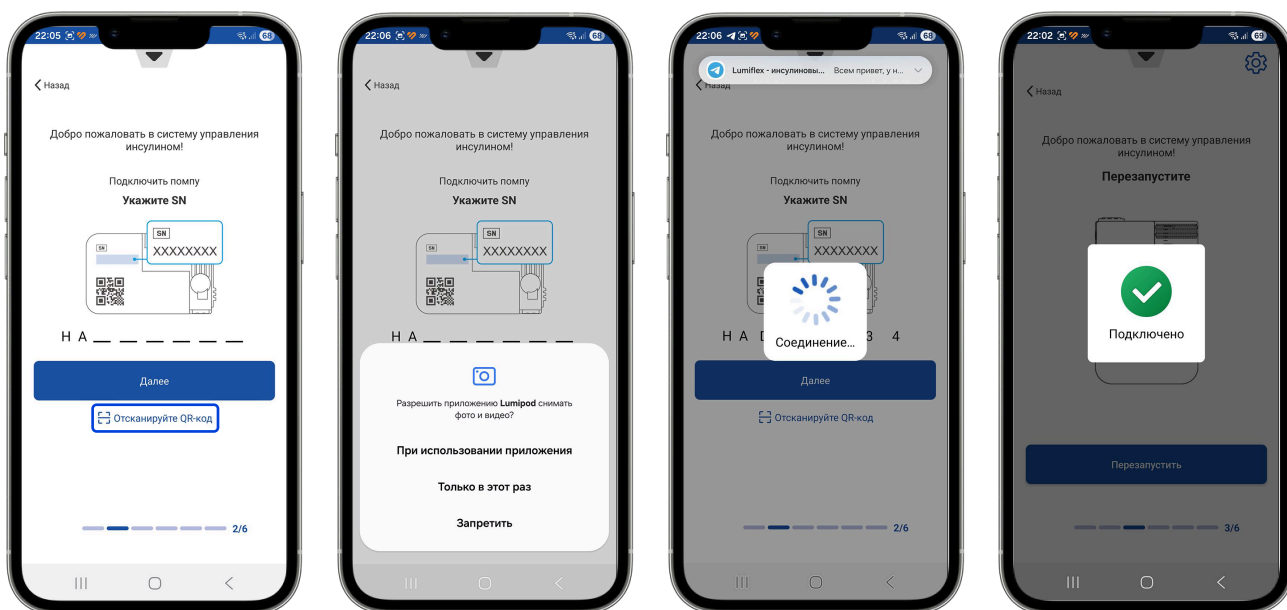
22:05 68

Назад

Добро пожаловать в систему управления инсулином!

Подключить помпу

Укажите SN

SN

SN

XXXXXXXX

H A _ _ _ _ _ _

Далее

Отсканируйте QR-код

2/6

22:06 68

Назад

Добро пожаловать в систему управления инсулином!

Подключить помпу

Укажите SN

SN

SN

XXXXXXXX

H A _ _ _ _ _ _

Разрешить приложению Lumipod снимать фото и видео?

При использовании приложения

Только в этот раз

Запретить

22:06 68

Lumiflex - инсулиновы... Всем привет, у н...

Назад

Добро пожаловать в систему управления инсулином!

Подключить помпу

Укажите SN

SN

SN

XXXXXXXX

H A D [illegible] 3 4

Соединение...

Далее

Отсканируйте QR-код

2/6

22:02 69

Назад

Добро пожаловать в систему управления инсулином!

Перезапустите

Подключено

Перезапустить

3/6